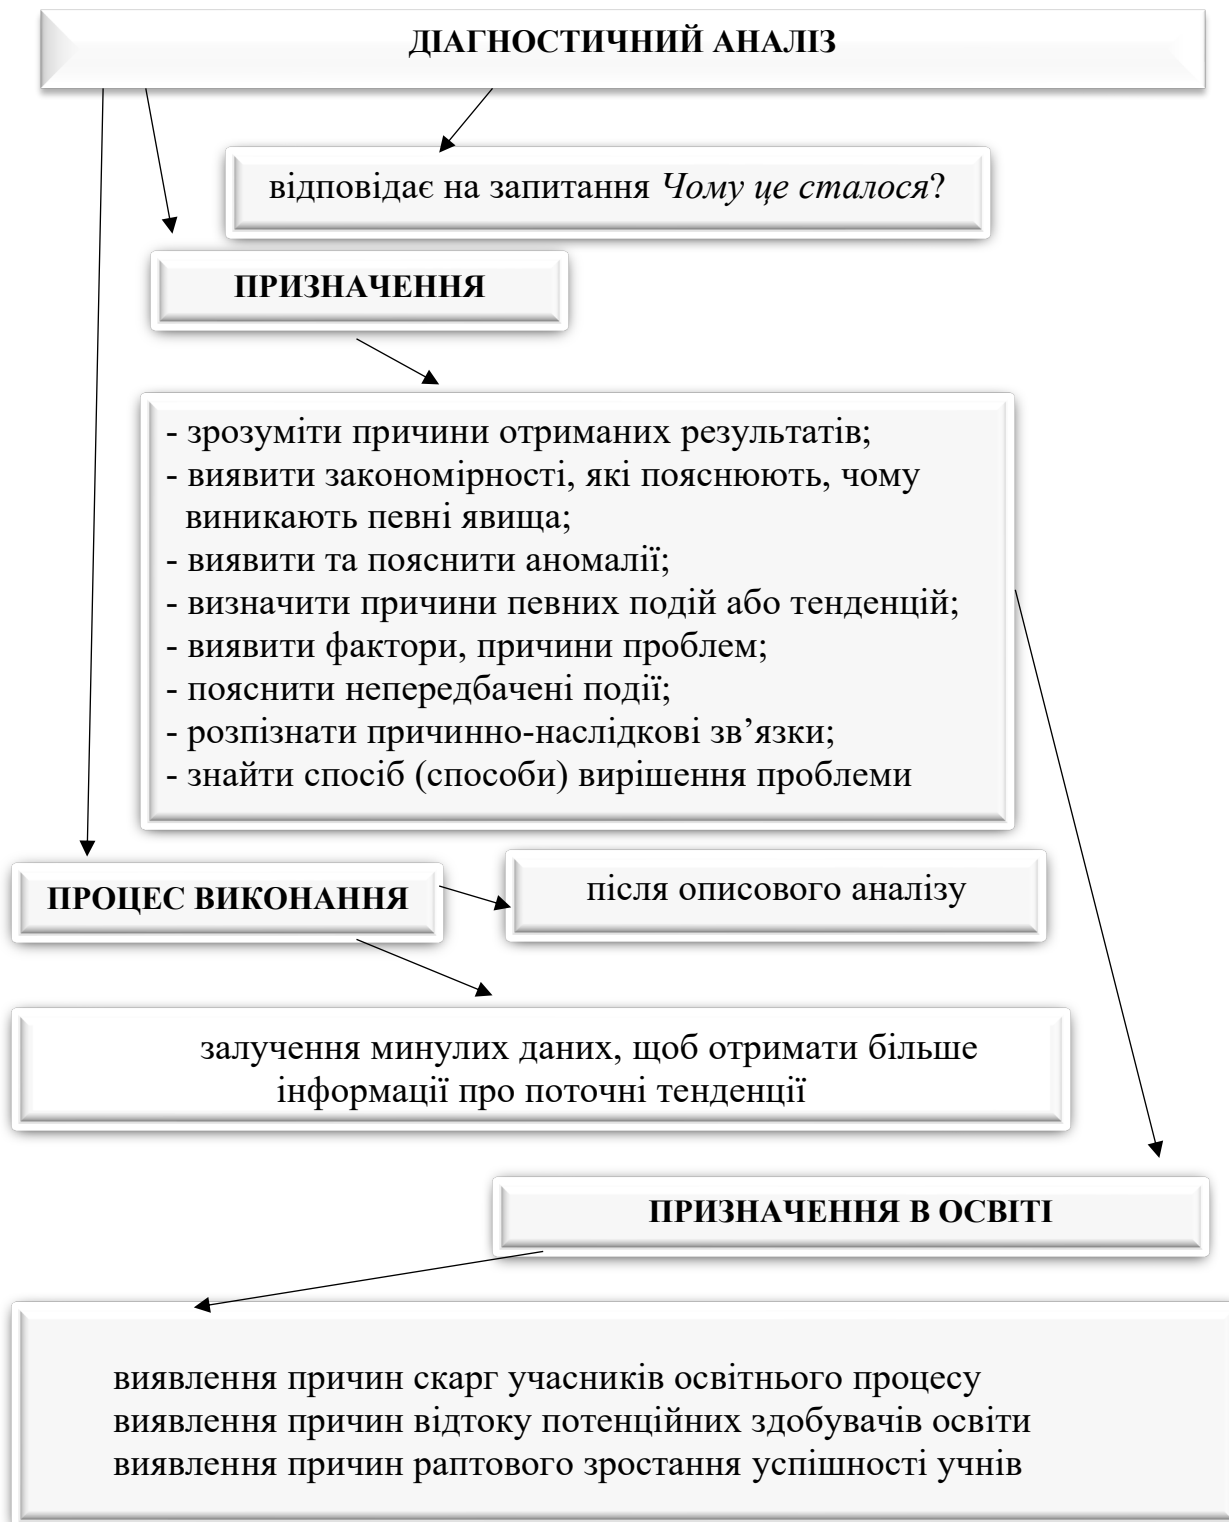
ДІАГНОСТИЧНИЙ АНАЛІЗ

відповідає на запитання Чому це сталося?

ПРИЗНАЧЕННЯ

- зрозуміти причини отриманих результатів;
- виявити закономірності, які пояснюють, чому виникають певні явища;
- виявити та пояснити аномалії;
- визначити причини певних подій або тенденцій;
- виявити фактори, причини проблем;
- пояснити непередбачені події;
- розпізнати причинно-наслідкові зв’язки;
- знайти спосіб (способи) вирішення проблеми

ПРОЦЕС ВИКОНАННЯ

після описового аналізу

залучення минулих даних, щоб отримати більше інформації про поточні тенденції

ПРИЗНАЧЕННЯ В ОСВІТІ

виявлення причин скарг учасників освітнього процесу
виявлення причин відтоку потенційних здобувачів освіти
виявлення причин раптового зростання успішності учнів